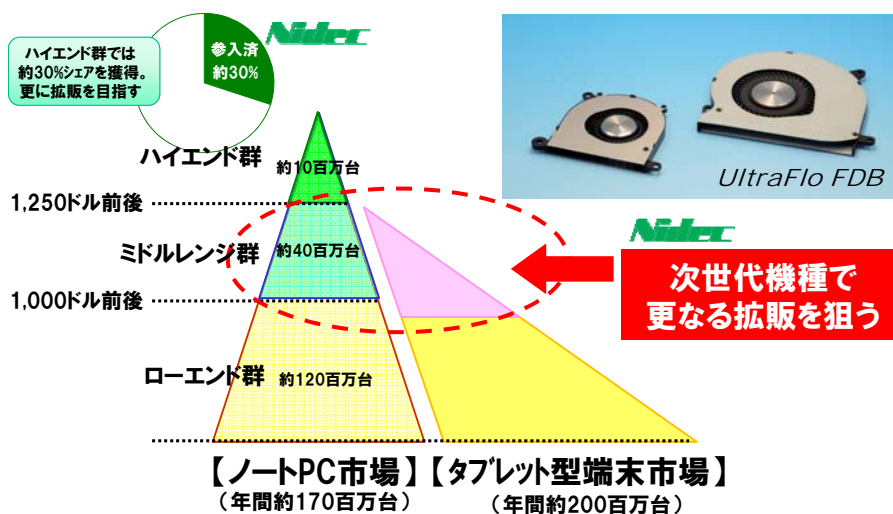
ハイエンド群では約30%シェアを獲得。更に拡販を目指す

参入済約30%

Nidec

UltraFlo FDB

ハイエンド群 約10百万台

1,250ドル前後

ミドルレンジ群 約40百万台

1,000ドル前後

Nidec

次世代機種で更なる拡販を狙う

ローエンド群 約120百万台

【ノートPC市場】【タブレット型端末市場】

（年間約170百万台） （年間約200百万台）